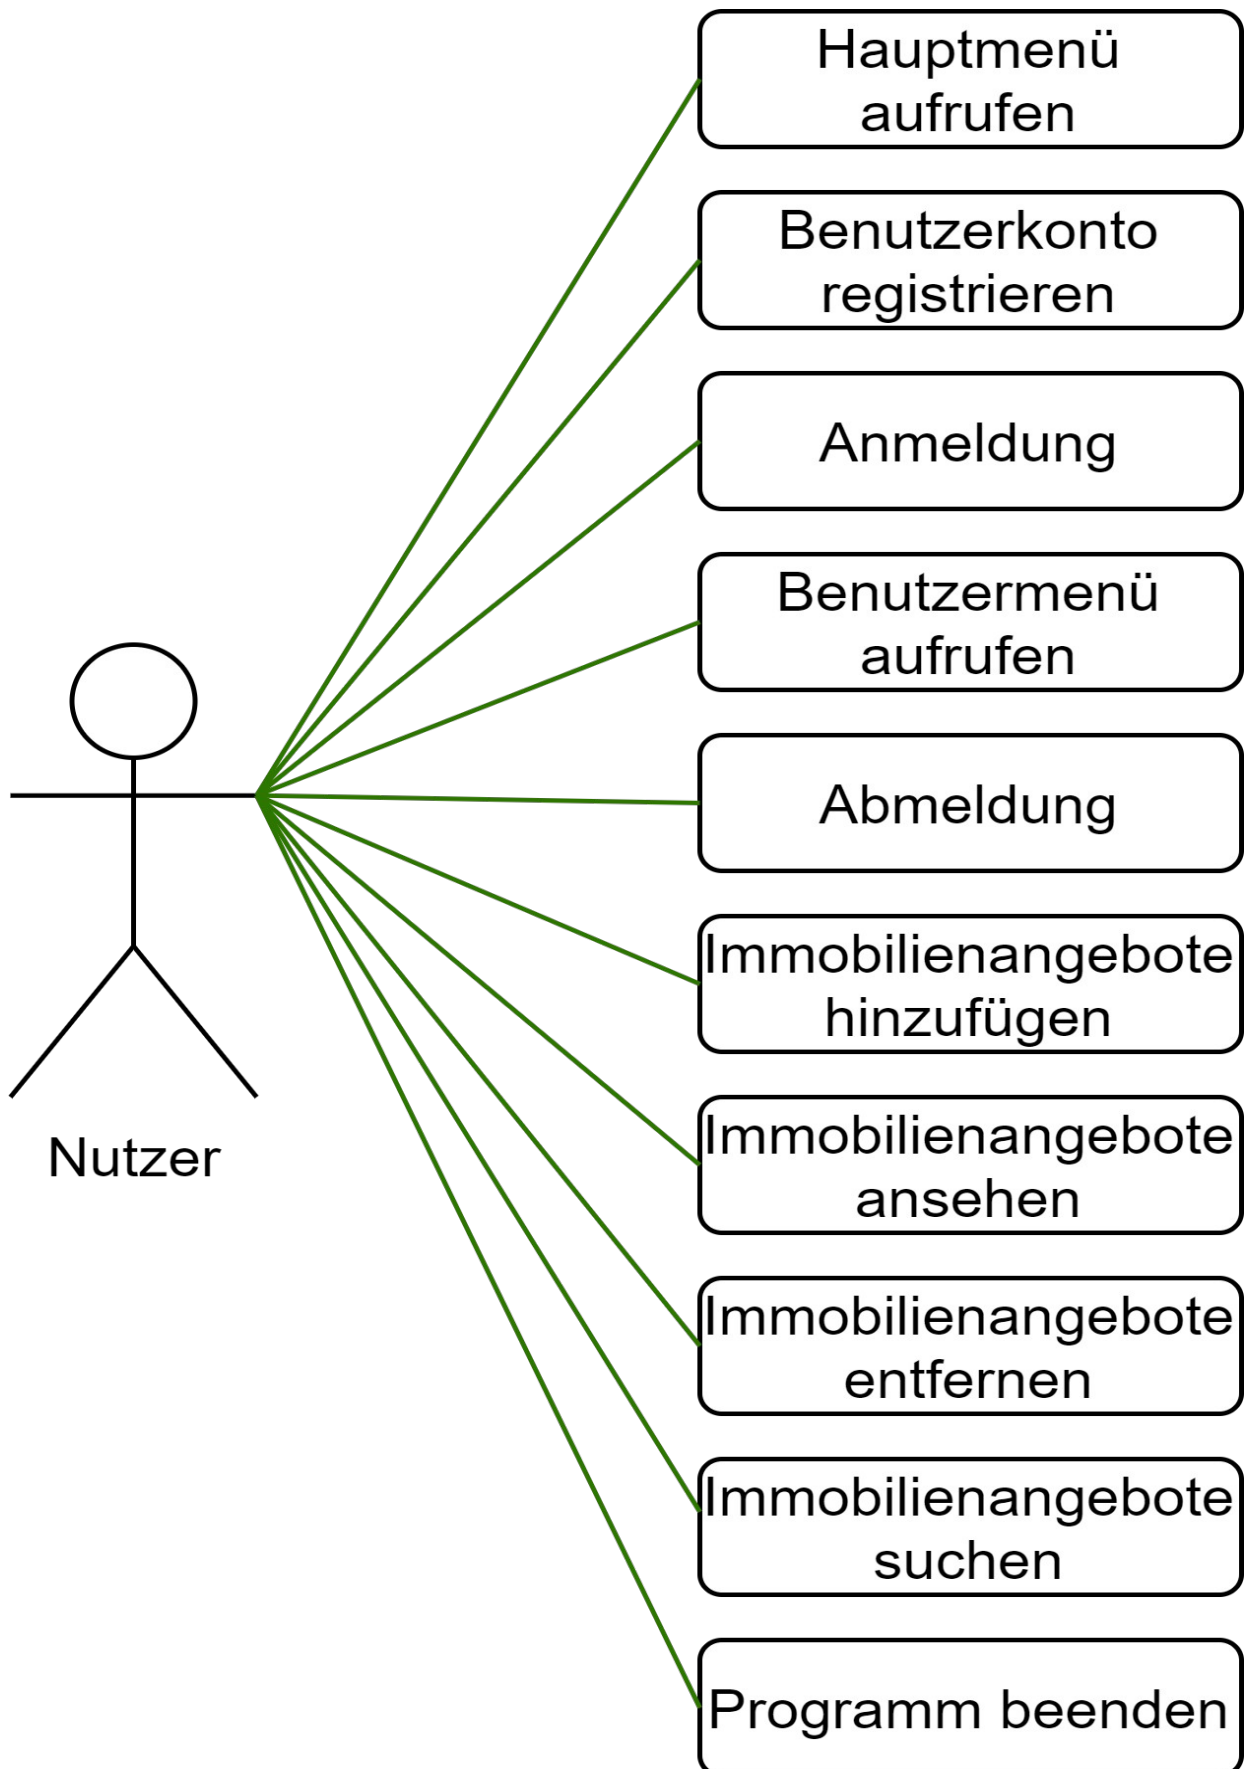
Nutzer

Hauptmenü aufrufen

Benutzerkonto registrieren

Anmeldung

Benutzermenü aufrufen

Abmeldung

Immobilienangebote hinzufügen

Immobilienangebote ansehen

Immobilienangebote entfernen

Immobilienangebote suchen

Programm beenden